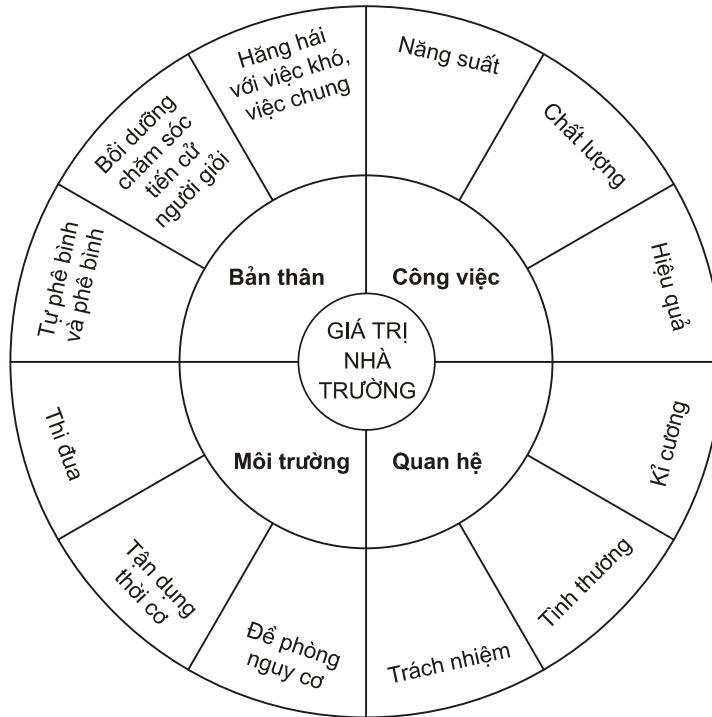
GIÁ TRỊ NHÀ TRƯỜNG

Bản thân

Công việc

Môi trường

Quan hệ

Hăng hái với việc khó, việc chung

Năng suất

Chất lượng

Hiệu quả

Kỉ cương

Tình thương

Trách nhiệm

Đề phòng nguy cơ

Tận dụng thời cơ

Thi đua

Tự phê bình và phê bình

Bồi dưỡng chăm sóc tiến cử người giỏi